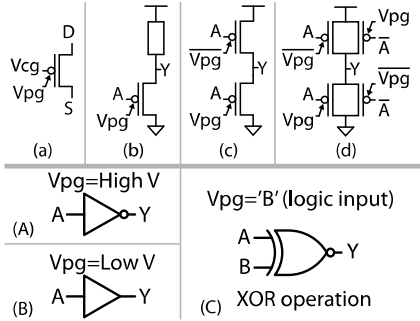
D
Vcg
Vpg
S
(a)

Y
A
Vpg
(b)

A
$\overline{Vpg}$
Y
A
Vpg
(c)

A
$\overline{Vpg}$
Vpg
$\overline{A}$
Y
$\overline{Vpg}$
A
Vpg
$\overline{A}$
(d)

Vpg=High V
(A) A Y

Vpg=Low V
(B) A Y

Vpg='B' (logic input)
A
B
Y
(C) XOR operation